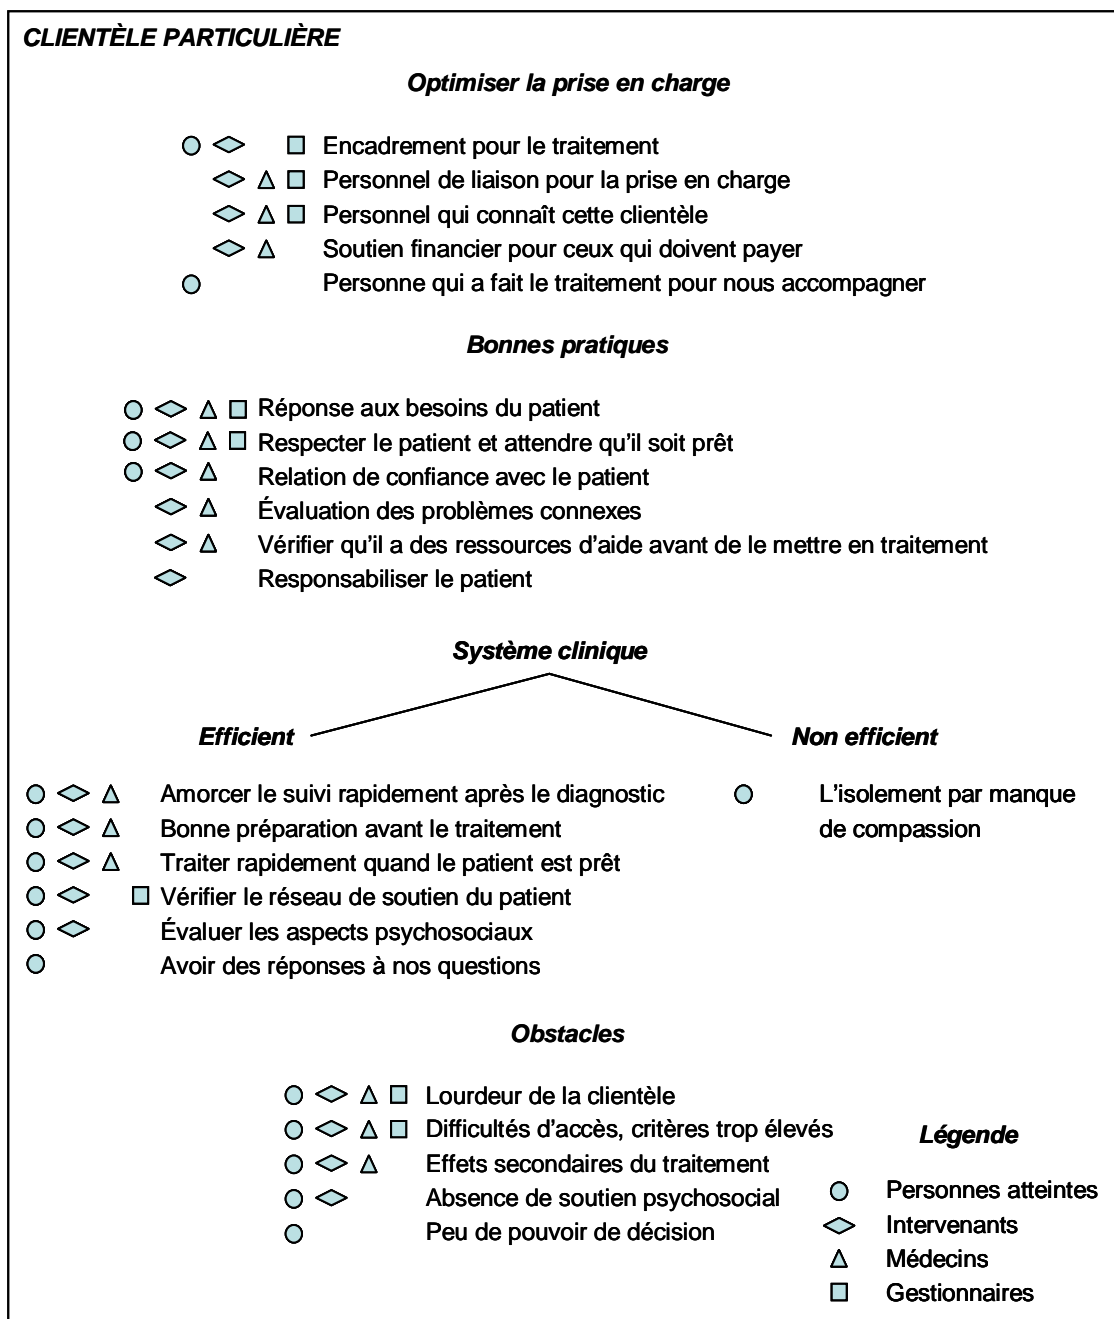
CLIENTÈLE PARTICULIÈRE

Optimiser la prise en charge

Encadrement pour le traitement
Personnel de liaison pour la prise en charge
Personnel qui connaît cette clientèle
Soutien financier pour ceux qui doivent payer
Personne qui a fait le traitement pour nous accompagner

Bonnes pratiques

Réponse aux besoins du patient
Respecter le patient et attendre qu'il soit prêt
Relation de confiance avec le patient
Évaluation des problèmes connexes
Vérifier qu'il a des ressources d'aide avant de le mettre en traitement
Responsabiliser le patient

Système clinique

Efficient

Amorcer le suivi rapidement après le diagnostic
Bonne préparation avant le traitement
Traiter rapidement quand le patient est prêt
Vérifier le réseau de soutien du patient
Évaluer les aspects psychosociaux
Avoir des réponses à nos questions

Non efficient

L'isolement par manque de compassion

Obstacles

Lourdeur de la clientèle
Difficultés d'accès, critères trop élevés
Effets secondaires du traitement
Absence de soutien psychosocial
Peu de pouvoir de décision

Légende

Personnes atteintes
Intervenants
Médecins
Gestionnaires